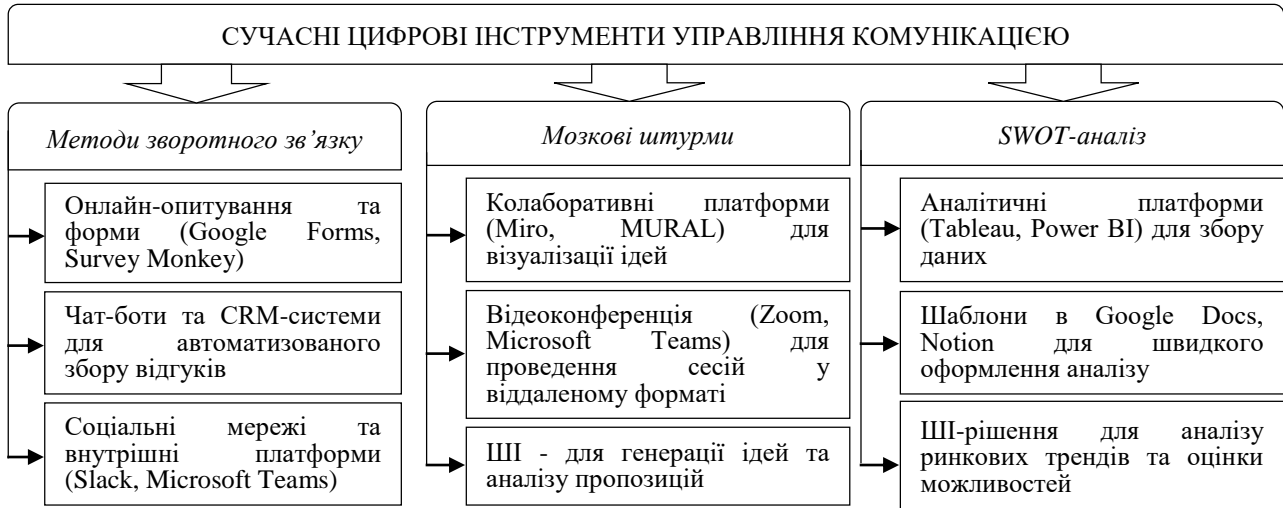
СУЧАСНІ ЦИФРОВІ ІНСТРУМЕНТИ УПРАВЛІННЯ КОМУНІКАЦІЄЮ

Методи зворотного зв'язку

Онлайн-опитування та форми (Google Forms, Survey Monkey)

Чат-боти та CRM-системи для автоматизованого збору відгуків

Соціальні мережі та внутрішні платформи (Slack, Microsoft Teams)

Мозкові штурми

Колаборативні платформи (Miro, MURAL) для візуалізації ідей

Відеоконференція (Zoom, Microsoft Teams) для проведення сесій у віддаленому форматі

ШІ - для генерації ідей та аналізу пропозицій

SWOT-аналіз

Аналітичні платформи (Tableau, Power BI) для збору даних

Шаблони в Google Docs, Notion для швидкого оформлення аналізу

ШІ-рішення для аналізу ринкових трендів та оцінки можливостей